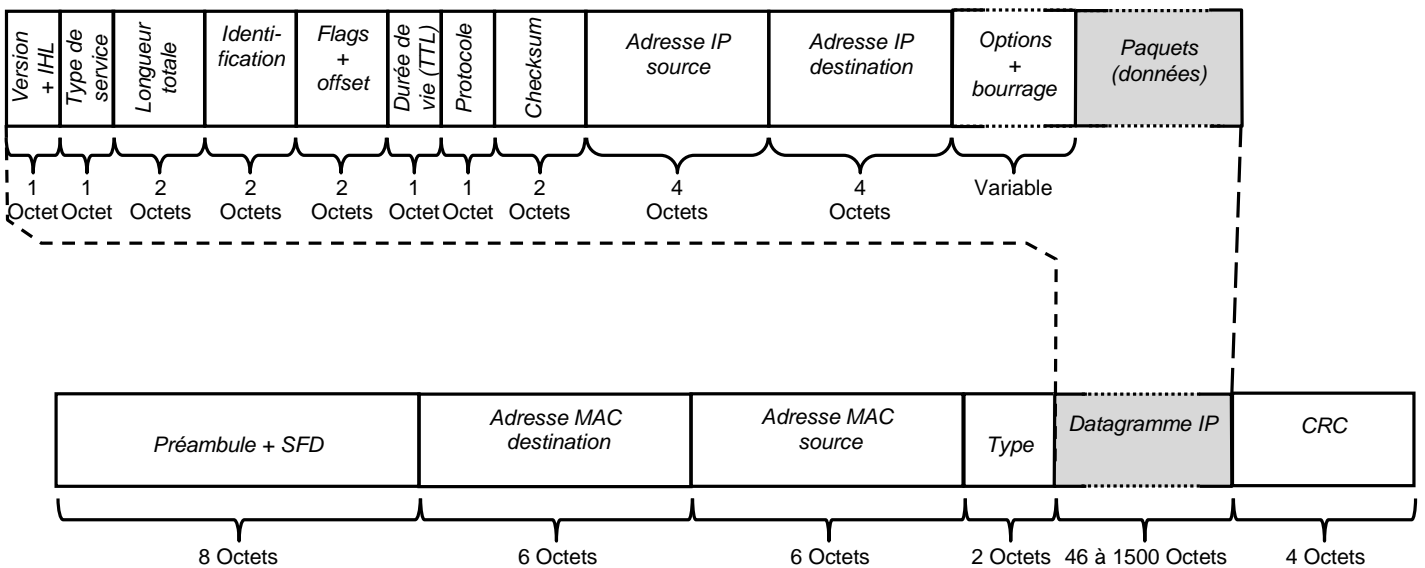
| Version + IHL | Type de service | Longueur totale | Identification | Flags + offset | Durée de vie (TTL) | Protocole | Checksum | Adresse IP source | Adresse IP destination | Options + bourrage | Paquets (données) |
|---|---|---|---|---|---|---|---|---|---|---|---|
| 1 Octet | 1 Octet | 2 Octets | 2 Octets | 2 Octets | 1 Octet | 1 Octet | 2 Octets | 4 Octets | 4 Octets | Variable | |

| Préambule + SFD | Adresse MAC destination | Adresse MAC source | Type | Datagramme IP | CRC |
|---|---|---|---|---|---|
| 8 Octets | 6 Octets | 6 Octets | 2 Octets | 46 à 1500 Octets | 4 Octets |